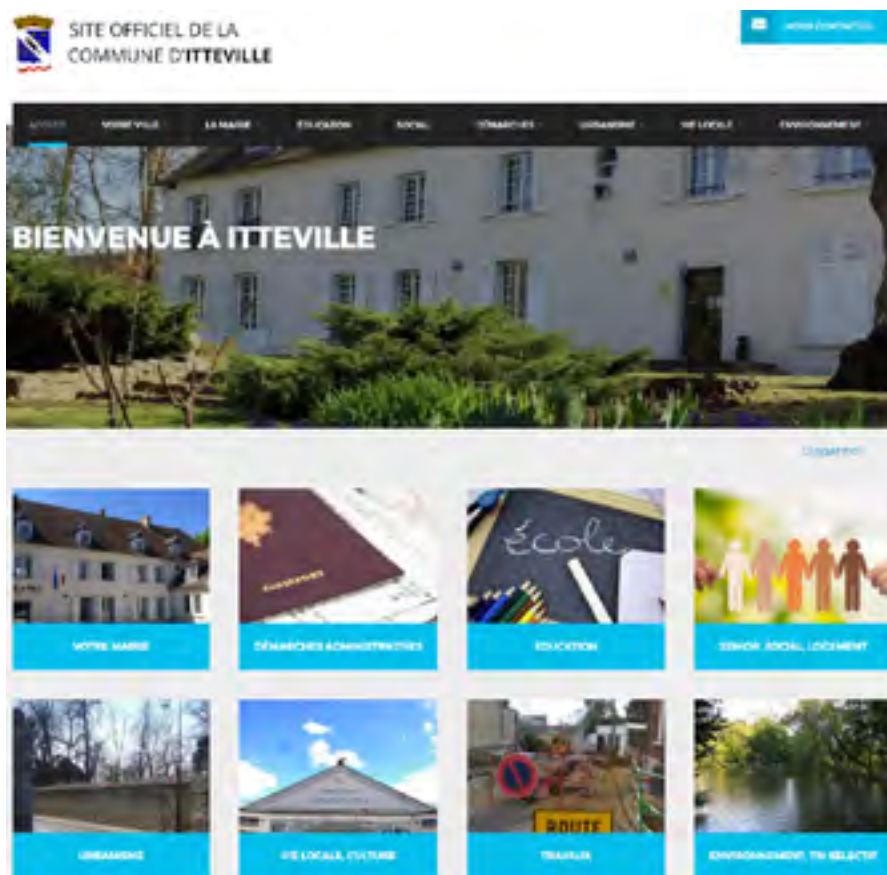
SITE OFFICIEL DE LA COMMUNE D'ITTEVILLE

NOUS CONTACTER

ACCUEIL VOTRE VILLE LA MAIRIE ÉDUCATION SOCIAL DÉMARCHES URBANISME VIE LOCALE ENVIRONNEMENT

BIENVENUE À ITTEVILLE

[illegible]

École

PASSEPORT

VOTRE MAIRIE

DÉMARCHES ADMINISTRATIVES

EDUCATION

SENIOR, SOCIAL, LOGEMENT

URBANISME

VIE LOCALE, CULTURE

TRAVAUX

ROUTE

ENVIRONNEMENT, TRI SELECTIF